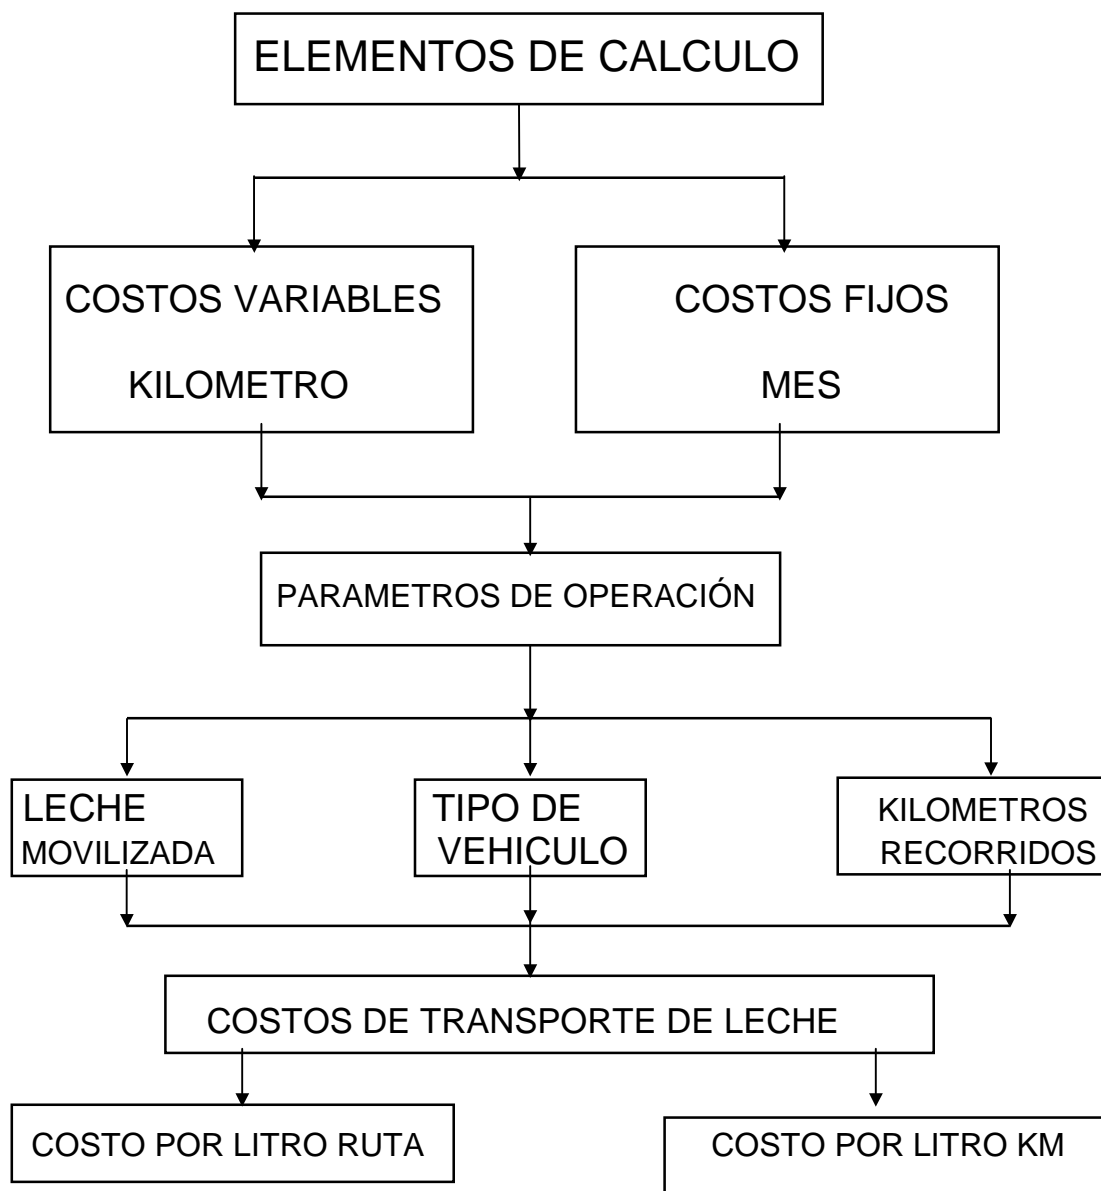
ELEMENTOS DE CALCULO

COSTOS VARIABLES

KILOMETRO

COSTOS FIJOS

MES

PARAMETROS DE OPERACIÓN

LECHE MOVILIZADA

TIPO DE VEHICULO

KILOMETROS RECORRIDOS

COSTOS DE TRANSPORTE DE LECHE

COSTO POR LITRO RUTA

COSTO POR LITRO KM